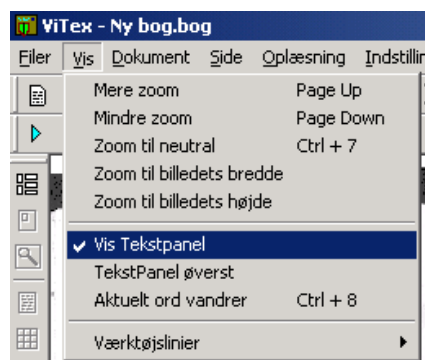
ViTex - Ny bog.bog

Filer Vis Dokument Side Oplæsning Indstillin

Mere zoom Page Up
Mindre zoom Page Down
Zoom til neutral Ctrl + 7
Zoom til billedets bredde
Zoom til billedets højde
Vis Tekstpanel
TekstPanel øverst
Aktuelt ord vandrer Ctrl + 8
Værktøjslinier